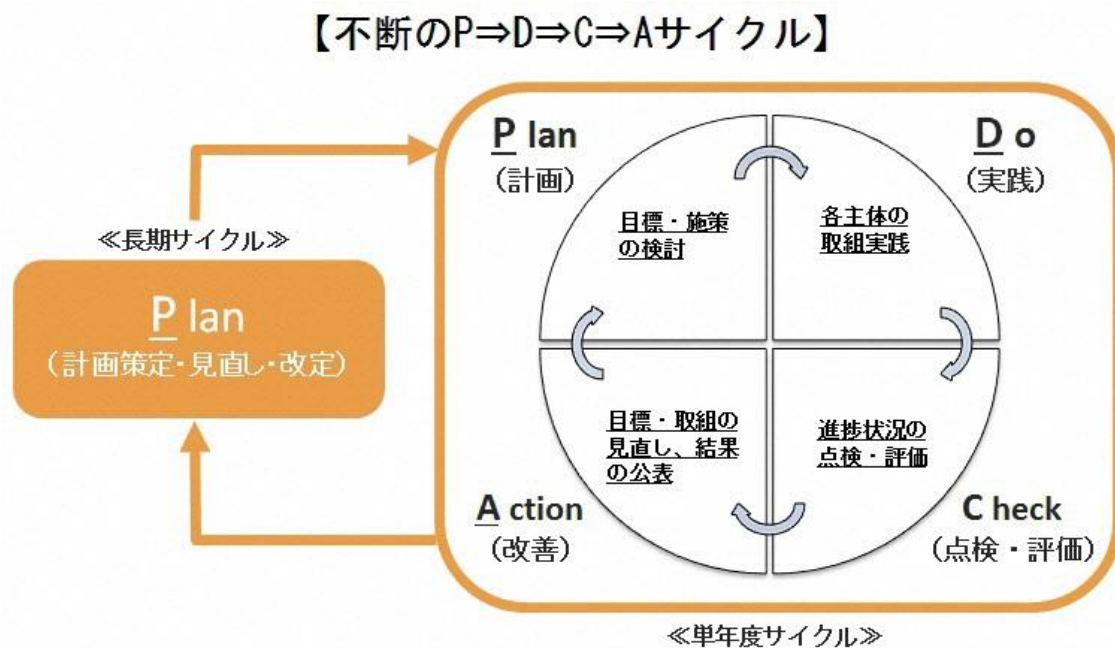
【不断のP⇒D⇒C⇒Aサイクル】

≪長期サイクル≫

P lan
（計画策定・見直し・改定）

P lan
（計画）

D o
（実践）

目標・施策の検討

各主体の取組実践

目標・取組の見直し、結果の公表

進捗状況の点検・評価

A ction
（改善）

C heck
（点検・評価）

≪単年度サイクル≫